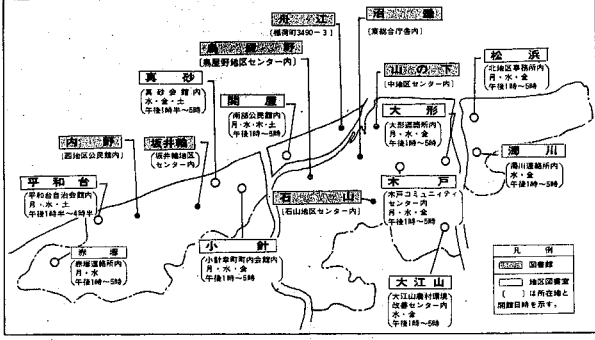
亀　田

（梅津町3490－3）

濁　巻

（東総合庁舎内）

鳥　屋　野

（鳥屋野地区センター内）

真　砂

（真砂会館内）
水・金・土
午後1時～5時

関　屋

（南部公民館内）
月・水・木・土
午後1時～5時

山の下

（中地区センター内）

松　浜

（北地区事務所内）
月・水・金
午後1時～5時

大　形

（大形連絡所内）
月・水・金
午後1時～5時

内　野

（西地区公民館内）

坂井輪

（坂井輪地区センター内）

平和台

（平和台自治会館内）
月・水・土
午後1時半～4時半

石　山

（石山地区センター内）

木　戸

（木戸コミュニティセンター内）
月・水・金
午後1時～5時

濁　川

（濁川連絡所内）
水・金
午後1時～5時

赤　塚

（赤塚連絡所内）
月・水
午後1時～5時

小　針

（小針幸町町内会館内）
月・水・金
午後1時～5時

大江山

（大江山農村環境改善センター内）
水・金
午後1時～5時

凡　例

図書館

地区図書室

（　）は所在地と開館日時を示す。